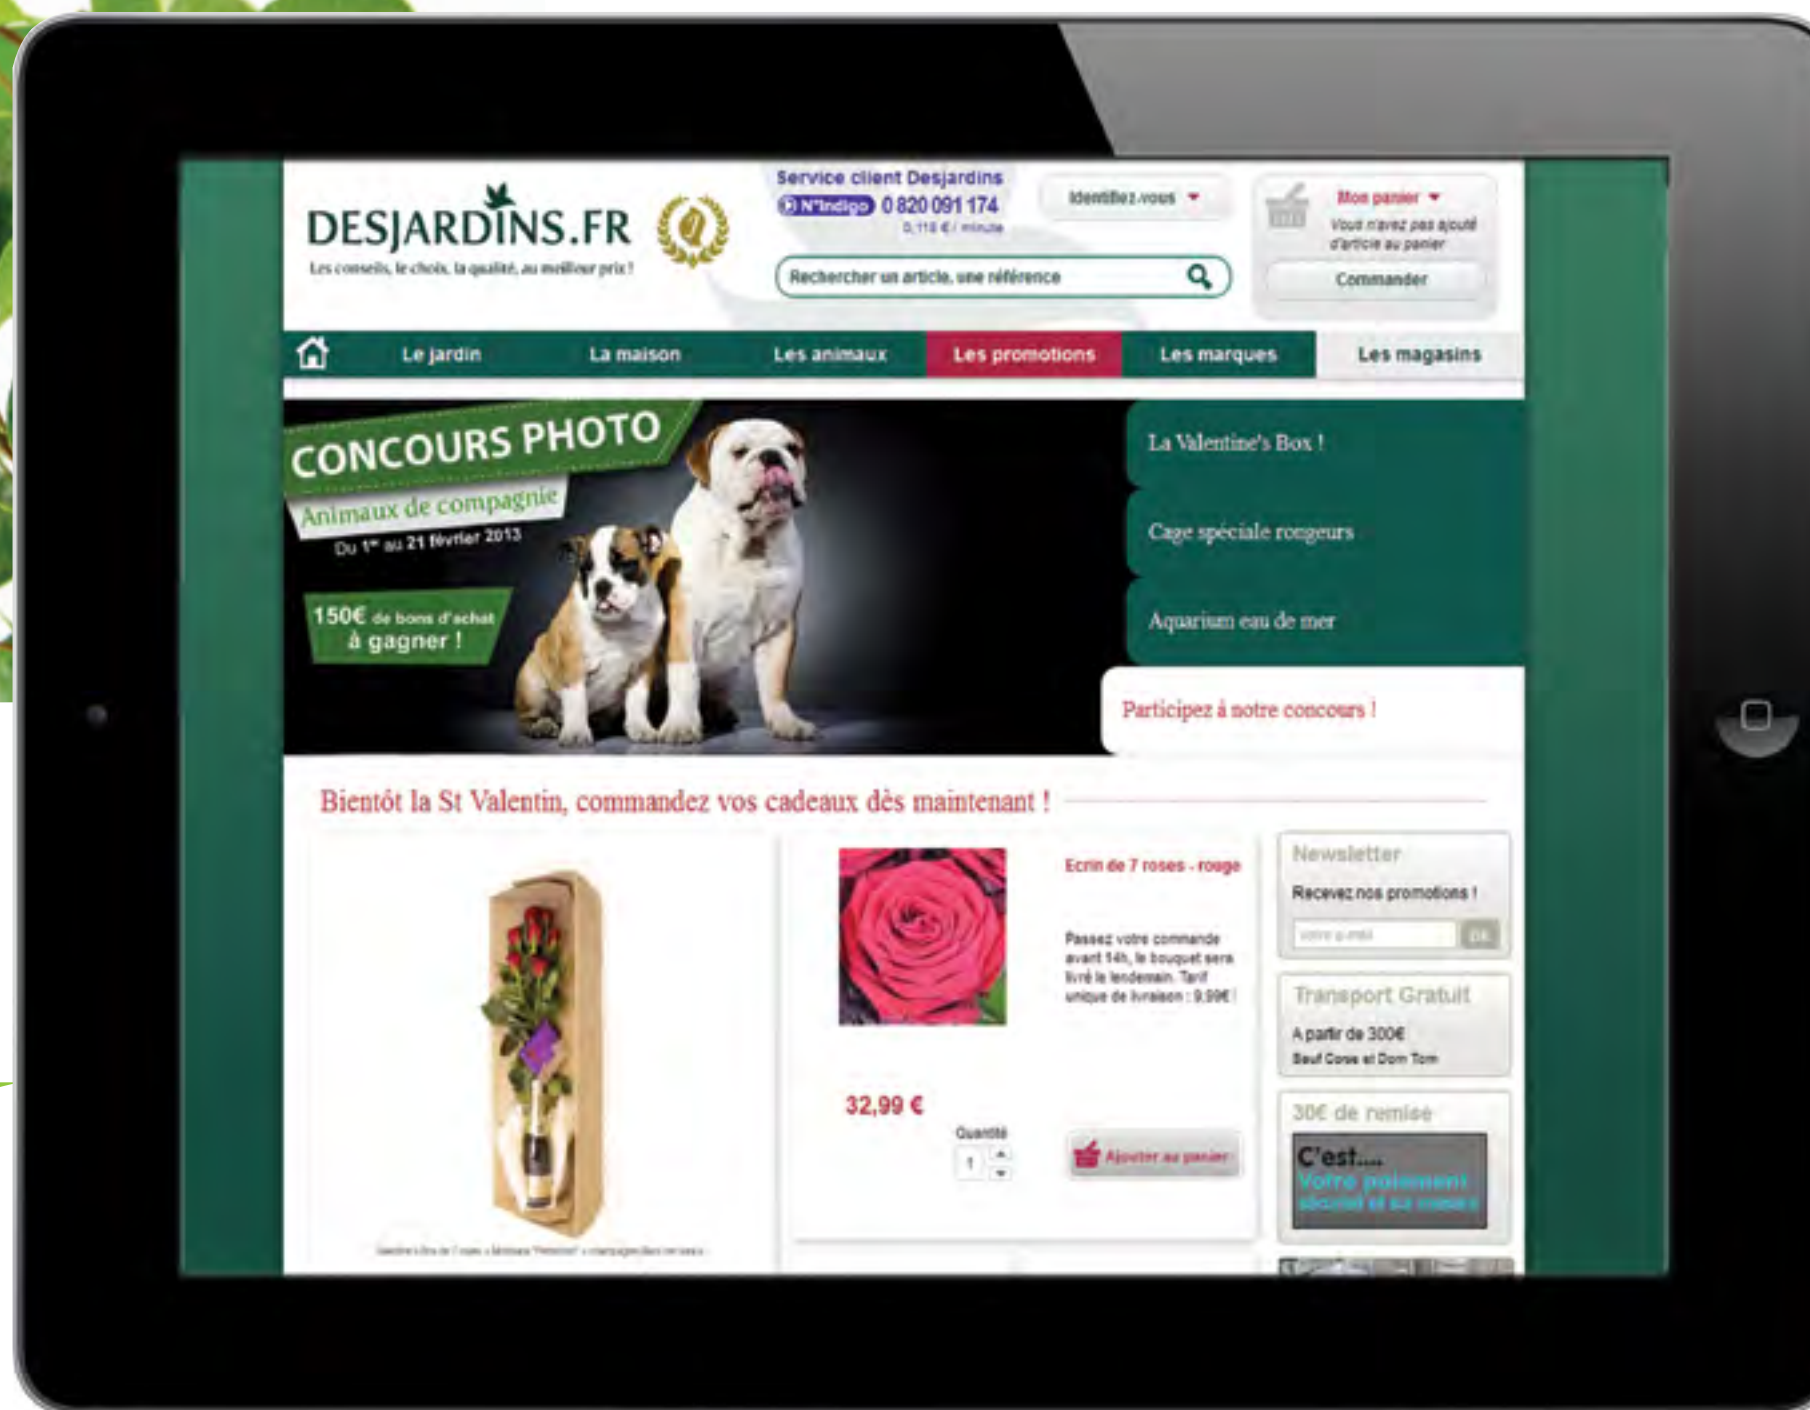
DESJARDINS.FR
Les conseils, le choix, la qualité, au meilleur prix !

Service client Desjardins
N°Indigo 0 820 091 174
0,118 € / minute

Identifiez-vous

Rechercher un article, une référence

Mon panier
Vous n'avez pas ajouté d'article au panier
Commander

Le jardin
La maison
Les animaux
Les promotions
Les marques
Les magasins

CONCOURS PHOTO
Animaux de compagnie
Du 1er au 21 février 2013
150€ de bons d'achat à gagner !

La Valentine's Box !
Cage spéciale rongeurs
Aquarium eau de mer
Participez à notre concours !

Bientôt la St Valentin, commandez vos cadeaux dès maintenant !

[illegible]

Ecrin de 7 roses - rouge
Passez votre commande avant 14h, le bouquet sera livré le lendemain. Tarif unique de livraison : 9,99€ !
32,99 €
Quantité
1
Ajouter au panier

Newsletter
Recevez nos promotions !
votre e-mail
OK

Transport Gratuit
A partir de 300€
Sauf Corse et Dom Tom

30€ de remise
C'est....
Votre paiement
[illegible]